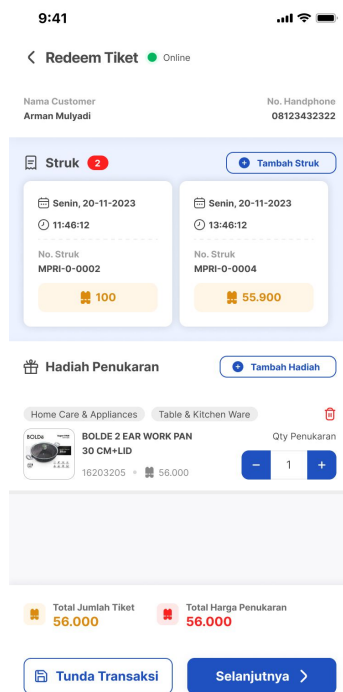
9:41

Redeem Tiket Online

Nama Customer
Arman Mulyadi

No. Handphone
08123432322

Struk 2

Tambah Struk

Senin, 20-11-2023
11:46:12
No. Struk
MPRI-0-0002
100

Senin, 20-11-2023
13:46:12
No. Struk
MPRI-0-0004
55.900

Hadiah Penukaran

Tambah Hadiah

Home Care & Appliances
Table & Kitchen Ware

BOLDE
BOLDE 2 EAR WORK PAN 30 CM+LID
16203205 • 56.000

Qty Penukaran
− 1 +

Total Jumlah Tiket
56.000

Total Harga Penukaran
56.000

Tunda Transaksi

Selanjutnya